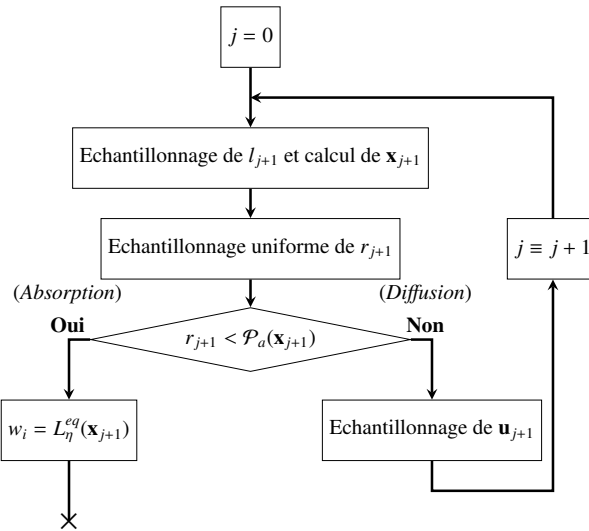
$j = 0$

Echantillonnage de $l_{j+1}$ et calcul de $\mathbf{x}_{j+1}$

Echantillonnage uniforme de $r_{j+1}$

$j \equiv j + 1$

(*Absorption*)

(*Diffusion*)

**Oui**

$r_{j+1} < \mathcal{P}_a(\mathbf{x}_{j+1})$

**Non**

$w_i = L_{\eta}^{eq}(\mathbf{x}_{j+1})$

Echantillonnage de $\mathbf{u}_{j+1}$